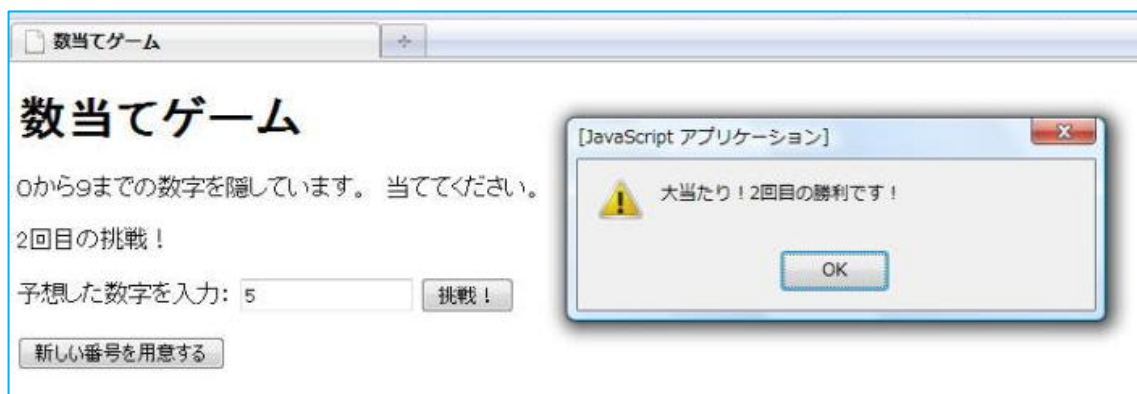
数当てゲーム

+

数当てゲーム

0から9までの数字を隠しています。 当ててください。

2回目の挑戦！

予想した数字を入力: 5 挑戦！

新しい番号を用意する

[JavaScript アプリケーション]

大当たり！2回目の勝利です！

OK